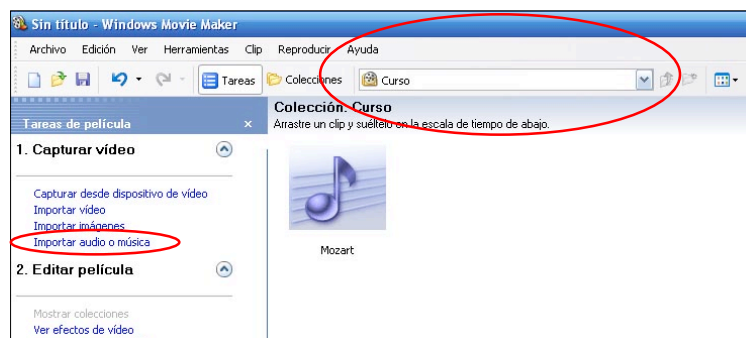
Sin título - Windows Movie Maker

Archivo Edición Ver Herramientas Clip Reproducir Ayuda

Tareas Colecciones Curso

Tareas de película ×

1. Capturar vídeo

Capturar desde dispositivo de vídeo
Importar vídeo
Importar imágenes
Importar audio o música

2. Editar película

Mostrar colecciones
Ver efectos de vídeo

Colección: Curso
Arrastre un clip y suéltelo en la escala de tiempo de abajo.

Mozart